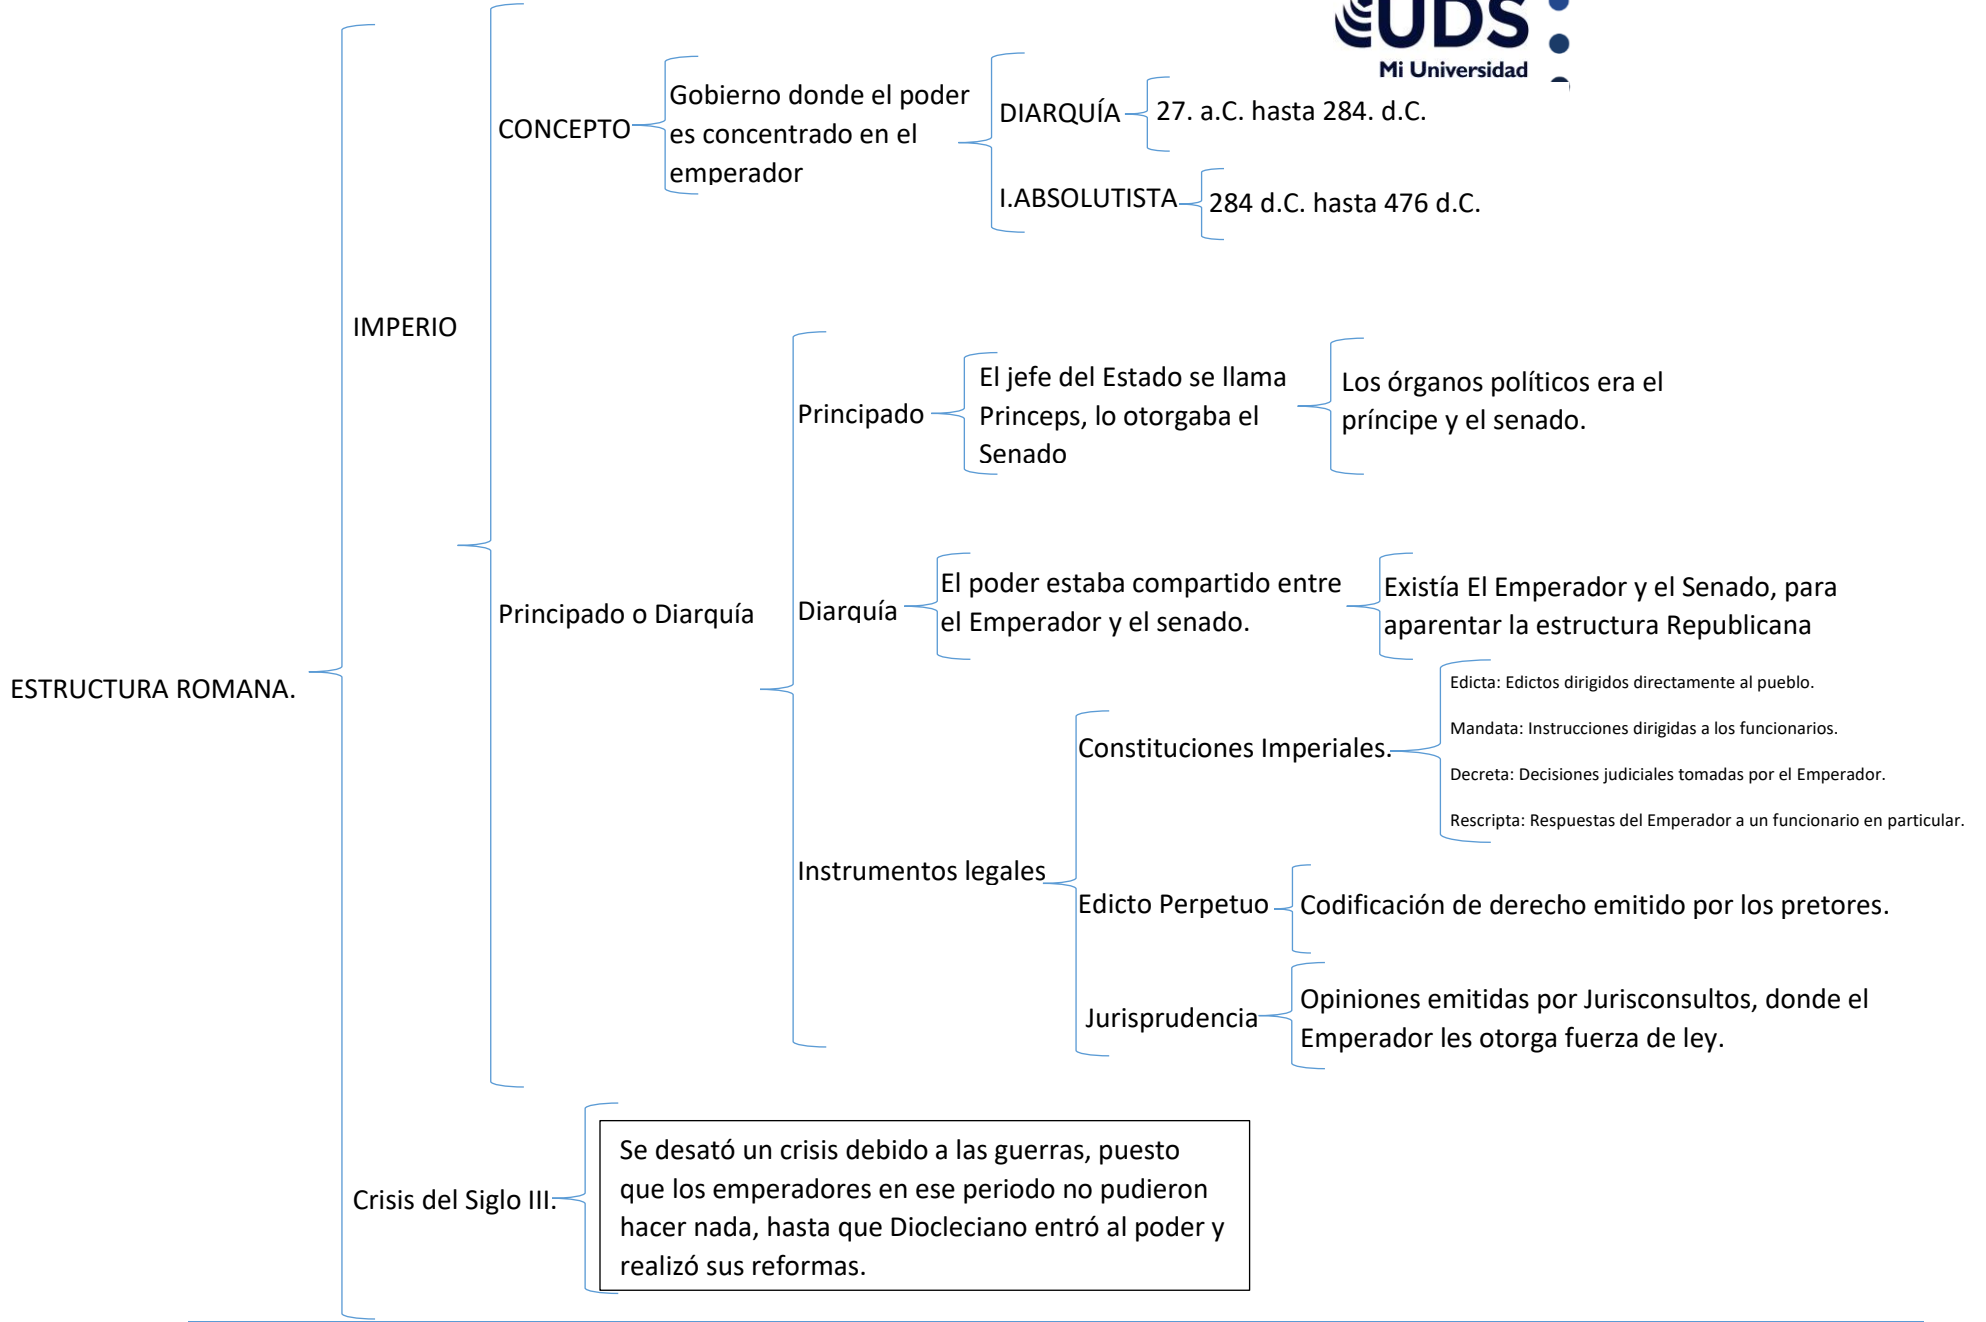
UDS
Mi Universidad

ESTRUCTURA ROMANA.

IMPERIO

CONCEPTO

Gobierno donde el poder es concentrado en el emperador

DIARQUÍA

27. a.C. hasta 284. d.C.

I.ABSOLUTISTA

284 d.C. hasta 476 d.C.

Principado o Diarquía

Principado

El jefe del Estado se llama Princeps, lo otorgaba el Senado

Los órganos políticos era el príncipe y el senado.

Diarquía

El poder estaba compartido entre el Emperador y el senado.

Existía El Emperador y el Senado, para aparentar la estructura Republicana

Instrumentos legales

Constituciones Imperiales.

Edicta: Edictos dirigidos directamente al pueblo.

Mandata: Instrucciones dirigidas a los funcionarios.

Decreta: Decisiones judiciales tomadas por el Emperador.

Rescripta: Respuestas del Emperador a un funcionario en particular.

Edicto Perpetuo

Codificación de derecho emitido por los pretores.

Jurisprudencia

Opiniones emitidas por Jurisconsultos, donde el Emperador les otorga fuerza de ley.

Crisis del Siglo III.

Se desató un crisis debido a las guerras, puesto que los emperadores en ese periodo no pudieron hacer nada, hasta que Diocleciano entró al poder y realizó sus reformas.